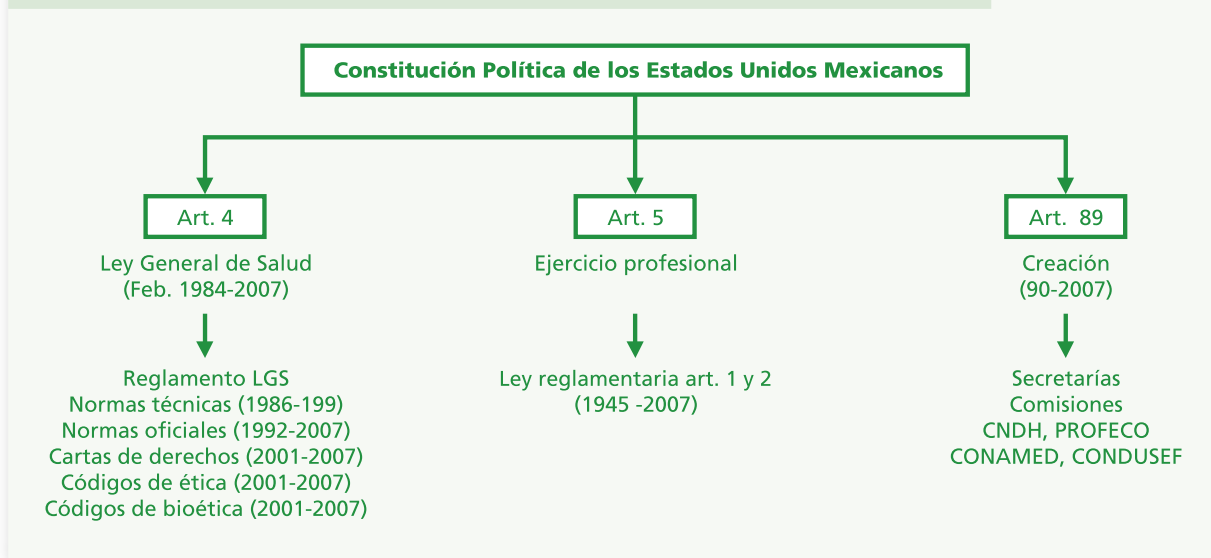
Constitución Política de los Estados Unidos Mexicanos

Art. 4

Ley General de Salud
(Feb. 1984-2007)

Reglamento LGS
Normas técnicas (1986-199)
Normas oficiales (1992-2007)
Cartas de derechos (2001-2007)
Códigos de ética (2001-2007)
Códigos de bioética (2001-2007)

Art. 5

Ejercicio profesional

Ley reglamentaria art. 1 y 2
(1945 -2007)

Art. 89

Creación
(90-2007)

Secretarías
Comisiones
CNDH, PROFECO
CONAMED, CONDUSEF